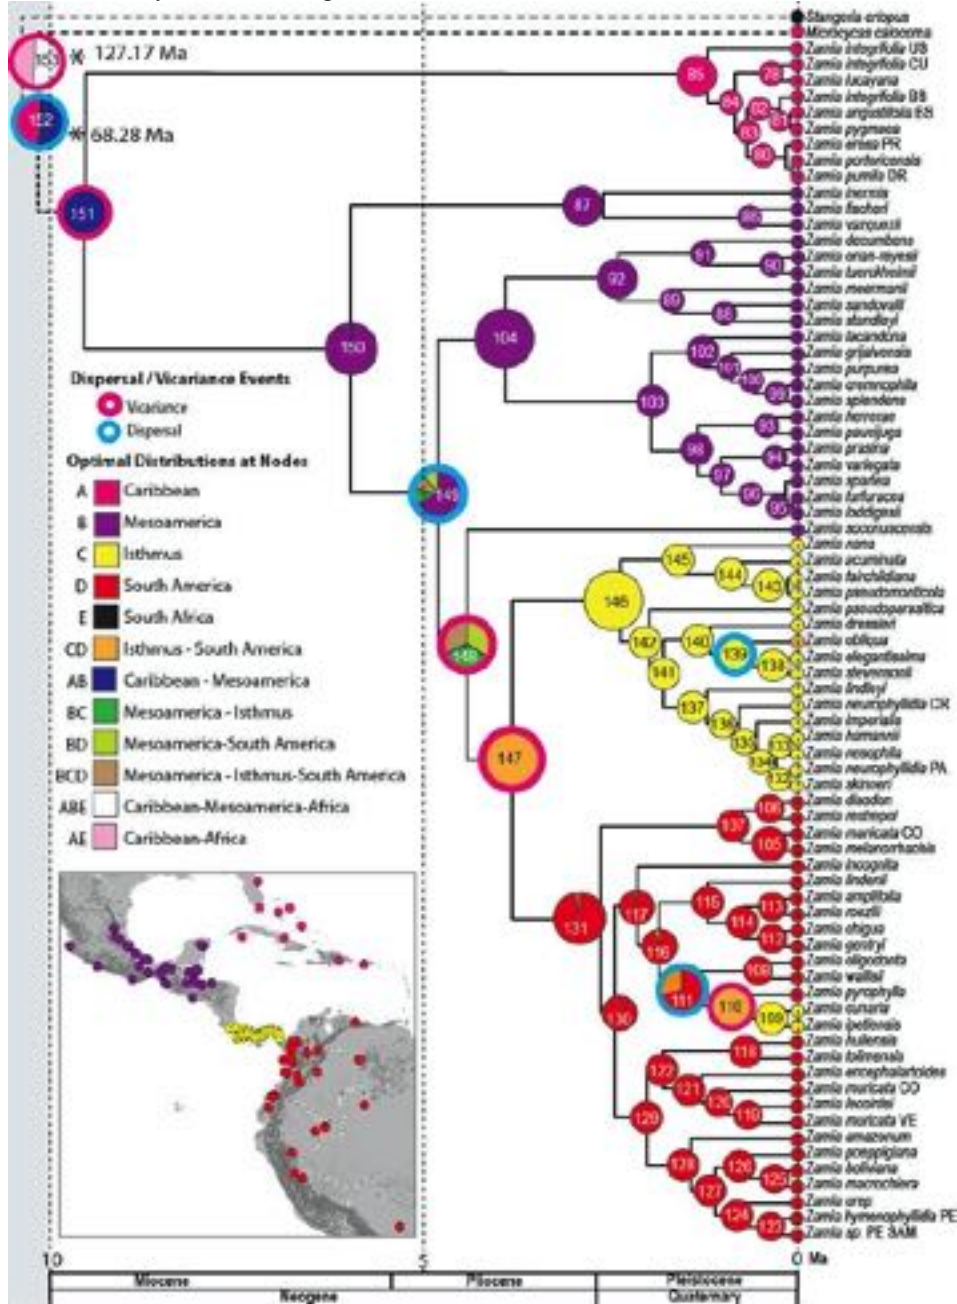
153 127.17 Ma
152 68.28 Ma
151

Stangeria eriopus
Microcycas calocoma
Zamia integrifolia US
Zamia integrifolia CU
Zamia lucayana
Zamia integrifolia BB
Zamia angustifolia BB
Zamia pygmaea
Zamia erosa PR
Zamia portoricensis
Zamia pumila DR
Zamia inermis
Zamia fischeri
Zamia vazquezii
Zamia decumbens
Zamia onan-reyesii
Zamia lucerotheinii
Zamia meermanii
Zamia sandovalii
Zamia standleyi
Zamia lacandona
Zamia grijalvensis
Zamia purpurea
Zamia cremnophila
Zamia splendens
Zamia herrerae
Zamia paucijuga
Zamia prasina
Zamia variegata
Zamia spartea
Zamia furfuracea
Zamia loddigesii
Zamia soconuscensis
Zamia nana
Zamia acuminata
Zamia fairchildiana
Zamia pseudomonticola
Zamia pseudoparasitica
Zamia dressleri
Zamia obliqua
Zamia elegantissima
Zamia stevensonii
Zamia lindleyi
Zamia neurophyllidia CR
Zamia imperialis
Zamia hamannii
Zamia neophila
Zamia neurophyllidia PA
Zamia skinneri
Zamia disodon
Zamia restrepoi
Zamia muricata CO
Zamia melanorrhachis
Zamia incognita
Zamia lindenii
Zamia amplifolia
Zamia roezlii
Zamia chigua
Zamia gentryi
Zamia oligodonta
Zamia wallisii
Zamia pyrophylla
Zamia cunaria
Zamia ipetiensis
Zamia huilensis
Zamia tolimensis
Zamia encephalartoides
Zamia muricata CO
Zamia lecointei
Zamia muricata VE
Zamia amazonum
Zamia poeppigiana
Zamia boliviana
Zamia macrochiera
Zamia urep
Zamia hymenophyllidia PE
Zamia sp PE SAM

Dispersal / Vicariance Events
Vicariance
Dispersal
Optimal Distributions at Nodes
A Caribbean
B Mesoamerica
C Isthmus
D South America
E South Africa
CD Isthmus - South America
AB Caribbean - Mesoamerica
BC Mesoamerica - Isthmus
BD Mesoamerica-South America
BCD Mesoamerica - Isthmus-South America
ABE Caribbean-Mesoamerica-Africa
AE Caribbean-Africa

150 149 148 147 146 145 144 143 142 141 140 139 138 137 136 135 134 133 132 131 130 129 128 127 126 125 124 123 122 121 120 119 118 117 116 115 114 113 112 111 110 109 108 107 106 105 104 103 102 101 100 99 98 97 96 95 94 93 92 91 90 89 88 87 86 85 84 83 82 81 80 79

10 5 0 Ma
| Miocene | Pliocene | Pleistocene |
| Neogene | | Quaternary |